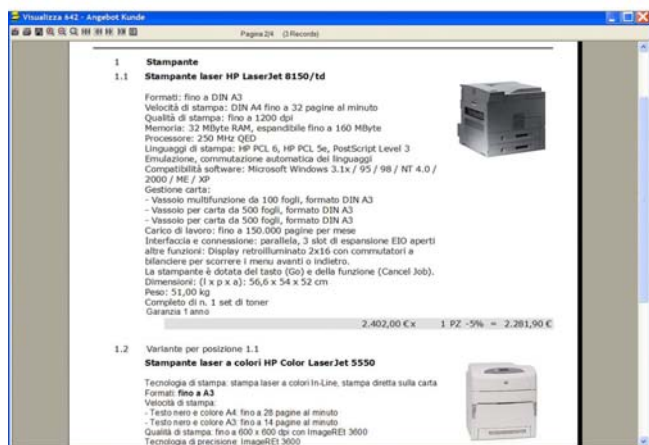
Visualizza 642 - Angebot Kunde

Pagina 2/4 (3 Records)

1 Stampante

1.1 Stampante laser HP LaserJet 8150/td

Formati: fino a DIN A3
Velocità di stampa: DIN A4 fino a 32 pagine al minuto
Qualità di stampa: fino a 1200 dpi
Memoria: 32 MByte RAM, espandibile fino a 160 MByte
Processore: 250 MHz QED
Linguaggi di stampa: HP PCL 6, HP PCL 5e, PostScript Level 3
Emulazione, commutazione automatica dei linguaggi
Compatibilità software: Microsoft Windows 3.1x / 95 / 98 / NT 4.0 / 2000 / ME / XP
Gestione carta:
- Vassoio multifunzione da 100 fogli, formato DIN A3
- Vassoio per carta da 500 fogli, formato DIN A3
- Vassoio per carta da 500 fogli, formato DIN A3
Carico di lavoro: fino a 150.000 pagine per mese
Interfaccia e connessione: parallela, 3 slot di espansione EIO aperti
altre funzioni: Display retroilluminato 2x16 con commutatori a bilanciere per scorrere i menu avanti o indietro.
La stampante è dotata del tasto (Go) e della funzione (Cancel Job).
Dimensioni: (l x p x a): 56,6 x 54 x 52 cm
Peso: 51,00 kg
Completo di n. 1 set di toner
Garanzia 1 anno

2.402,00 € x 1 PZ -5% = 2.281,90 €

1.2 Variante per posizione 1.1

Stampante laser a colori HP Color LaserJet 5550

Tecnologia di stampa: stampa laser a colori In-Line, stampa diretta sulla carta
Formati: fino a A3
Velocità di stampa:
- Testo nero e colore A4: fino a 28 pagine al minuto
- Testo nero e colore A3: fino a 14 pagine al minuto
Qualità di stampa: fino a 600 x 600 dpi con ImageREt 3600
Tecnologia di precisione: ImageREt 3600